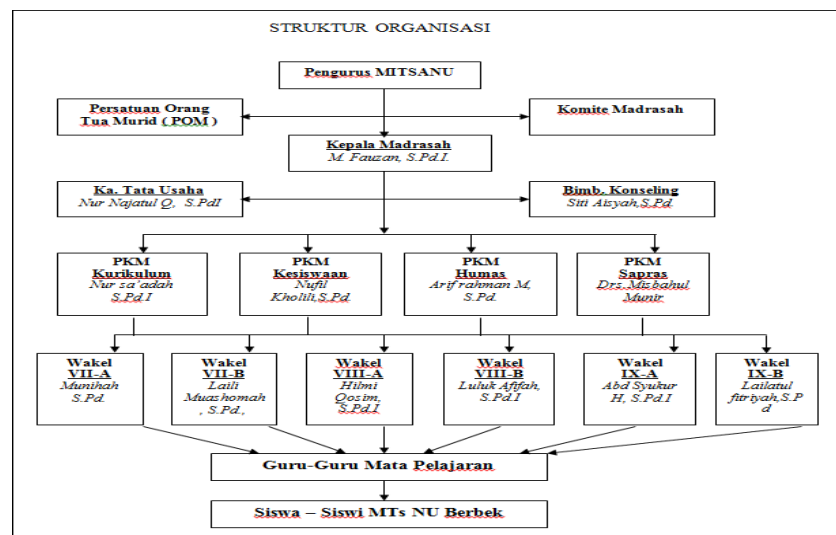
STRUKTUR ORGANISASI

Pengurus MITSANU

Persatuan Orang Tua Murid ( POM )

Komite Madrasah

Kepala Madrasah
M. Fauzan, S.Pd.I.

Ka. Tata Usaha
Nur Najatul Q, S.PdI

Bimb. Konseling
Siti Aisyah,S.Pd.

PKM Kurikulum
Nur sa'adah S.Pd.I

PKM Kesiswaan
Nufil Kholili,S.Pd.

PKM Humas
Arif rahman M, S.Pd.

PKM Sapras
Drs. Misbahul Munir

Wakel VII-A
Munihah S.Pd.

Wakel VII-B
Laili Muashomah , S.Pd.,

Wakel VIII-A
Hilmi Qosim, S.Pd.I

Wakel VIII-B
Luluk Afifah, S.Pd.I

Wakel IX-A
Abd Syukur H, S.Pd.I

Wakel IX-B
Lailatul fitriyah,S.Pd

Guru-Guru Mata Pelajaran

Siswa – Siswi MTs NU Berbek